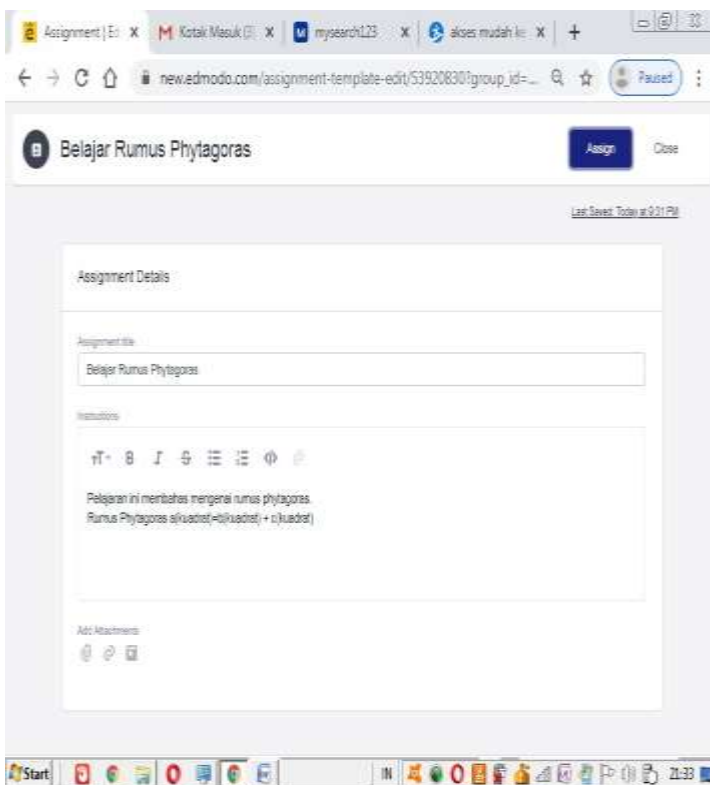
Assignment | Ed X
Kotak Masuk (1) X
mysearch123 X
akses mudah ke X
+

new.edmodo.com/assignment-template-edit/539208301group_id=...
Paused

Belajar Rumus Phytagoras
Assign
Close

Last Saved: Today at 9:31 PM

Assignment Details

Assignment title
Belajar Rumus Phytagoras

Instructions

Pelajaran ini membahas mengenai rumus phytagoras.
Rumus Phytagoras a(kuadrat)=b(kuadrat) + c(kuadrat)

Add Attachments

Start
21:33